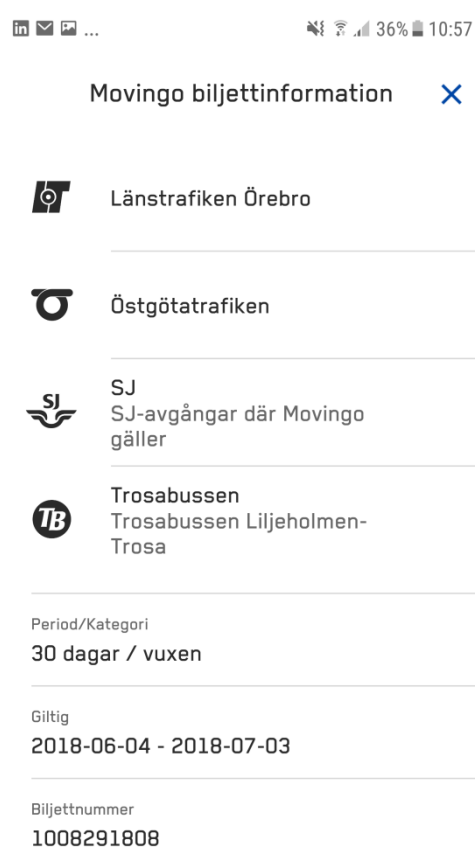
in ✉ ...
36% 10:57

Movingo biljettinformation ×

Länstrafiken Örebro

Östgötatrafiken

SJ
SJ
SJ-avgångar där Movingo gäller

TB
Trosabussen
Trosabussen Liljeholmen-Trosa

Period/Kategori
30 dagar / vuxen

Giltig
2018-06-04 - 2018-07-03

Biljettnummer
1008291808